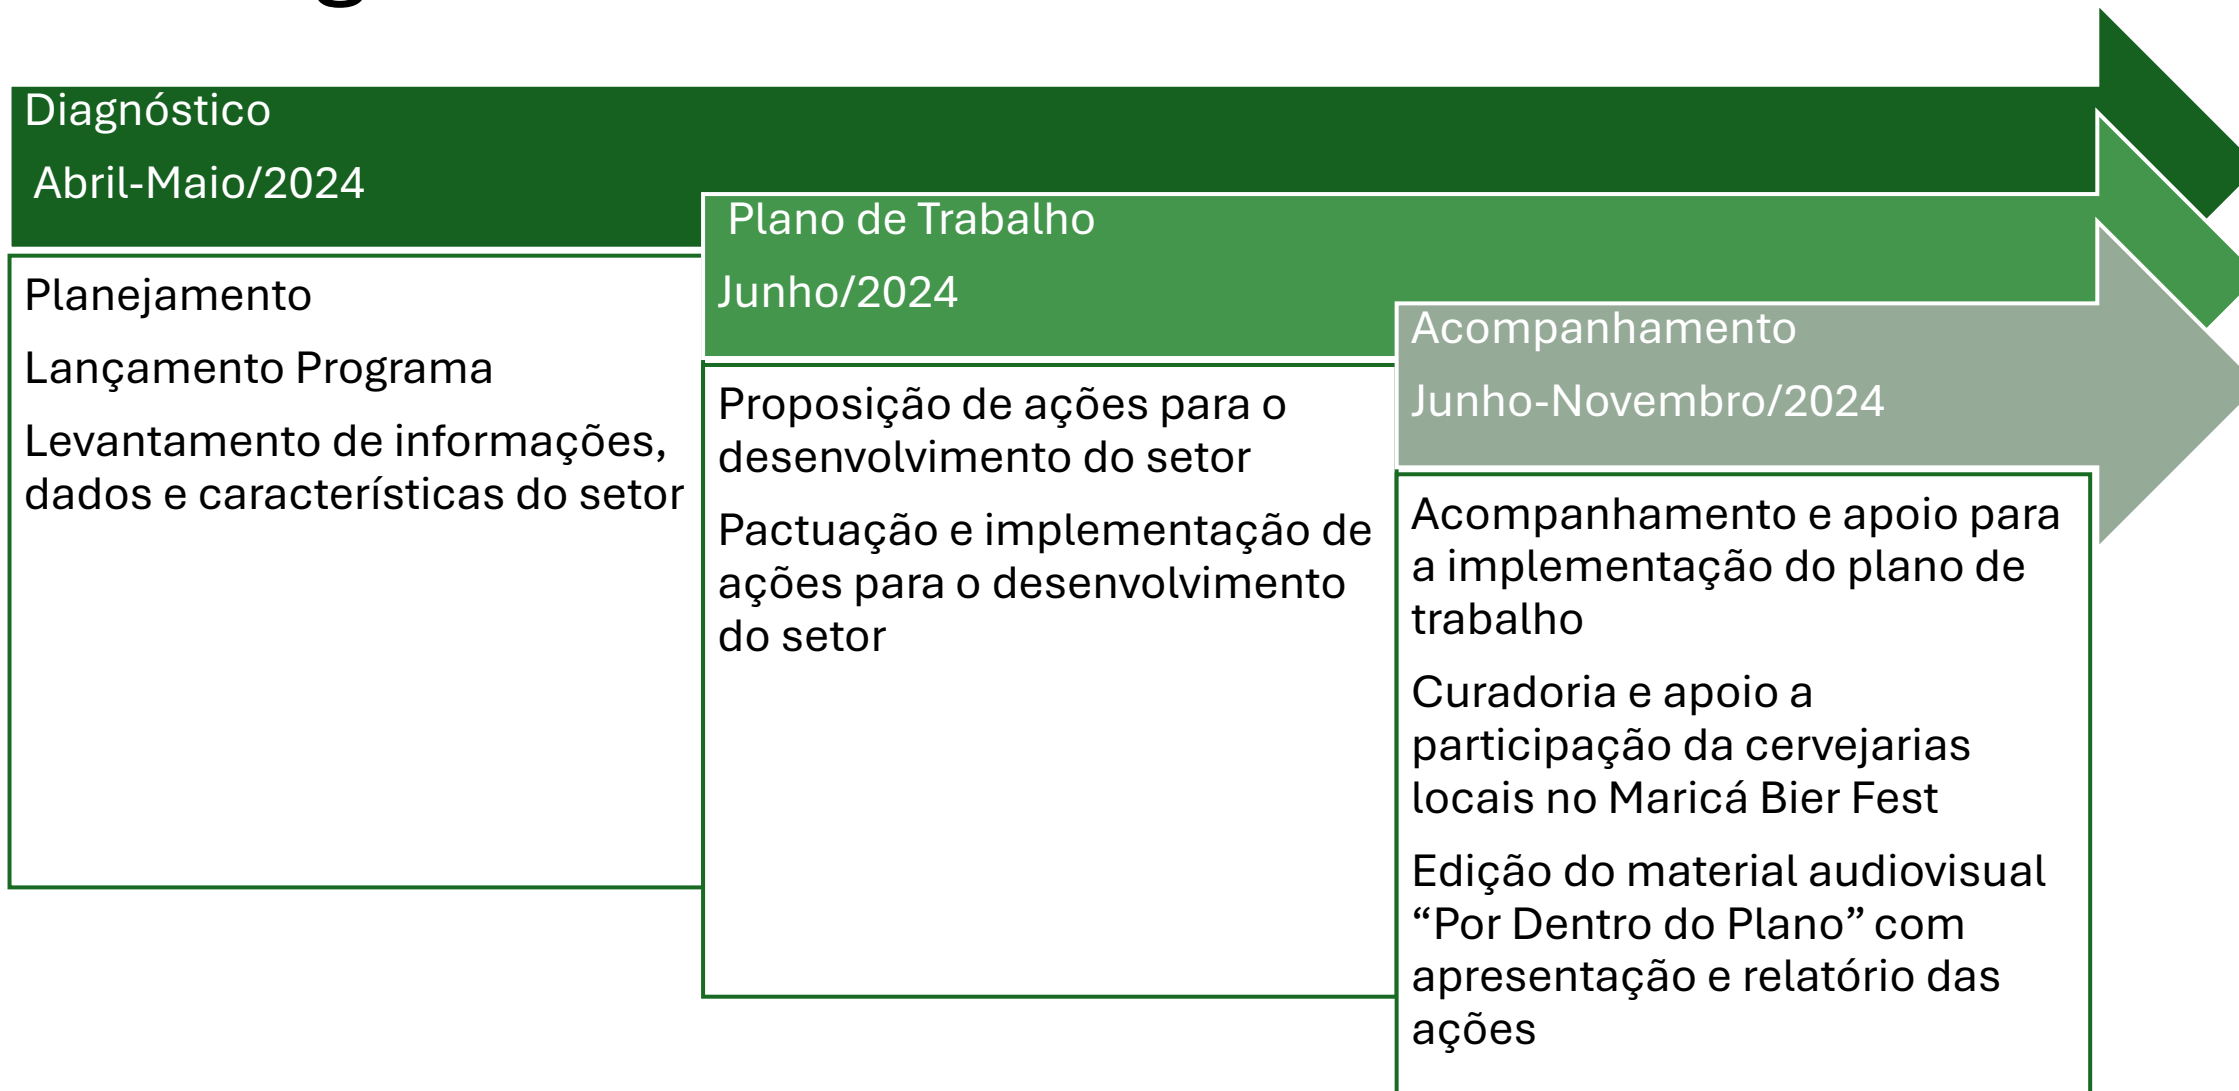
Diagnóstico

Abril-Maio/2024

Planejamento

Lançamento Programa

Levantamento de informações, dados e características do setor

Plano de Trabalho

Junho/2024

Proposição de ações para o desenvolvimento do setor

Pactuação e implementação de ações para o desenvolvimento do setor

Acompanhamento

Junho-Novembro/2024

Acompanhamento e apoio para a implementação do plano de trabalho

Curadoria e apoio a participação da cervejarias locais no Maricá Bier Fest

Edição do material audiovisual “Por Dentro do Plano” com apresentação e relatório das ações